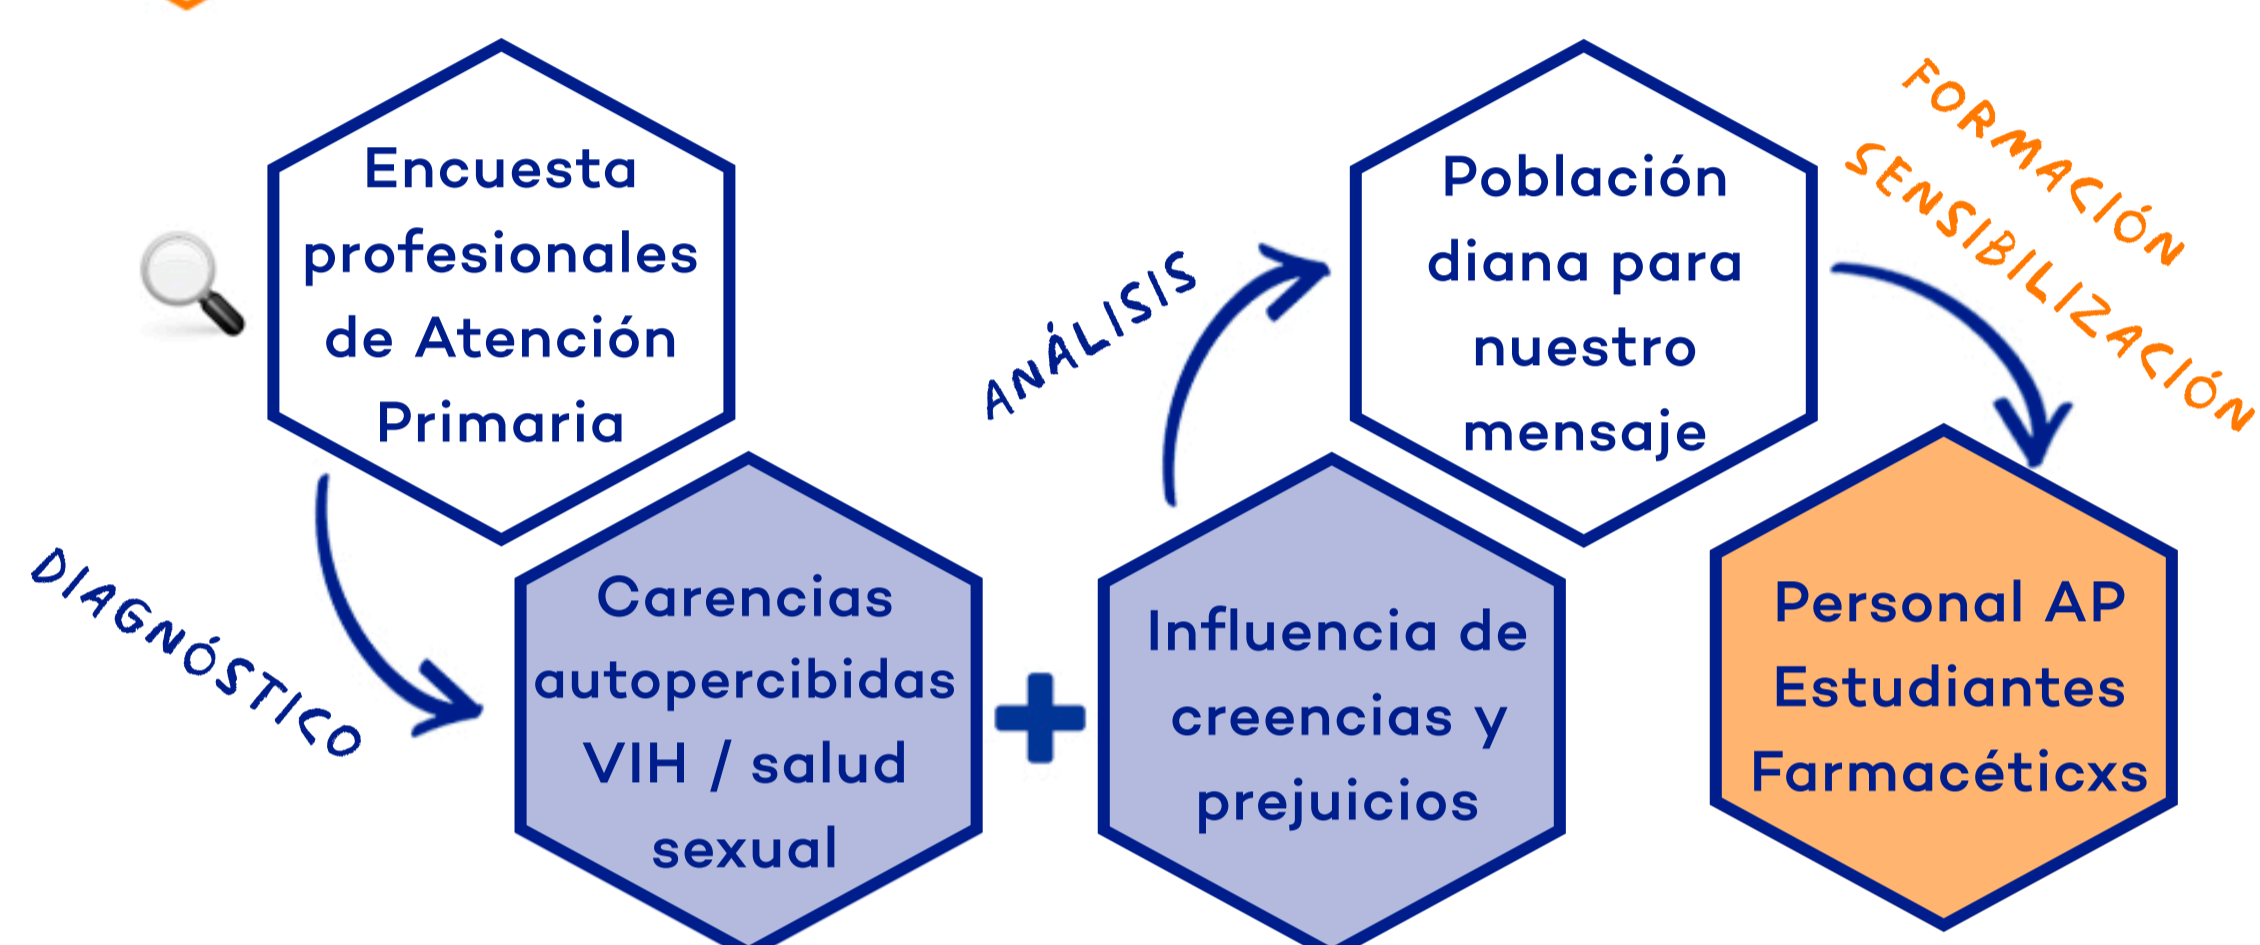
Encuesta profesionales de Atención Primaria

DIAGNÓSTICO

Carencias autopercibidas VIH / salud sexual

+

Influencia de creencias y prejuicios

ANÁLISIS

Población diana para nuestro mensaje

FORMACIÓN

SENSIBILIZACIÓN

Personal AP Estudiantes Farmacéticxs